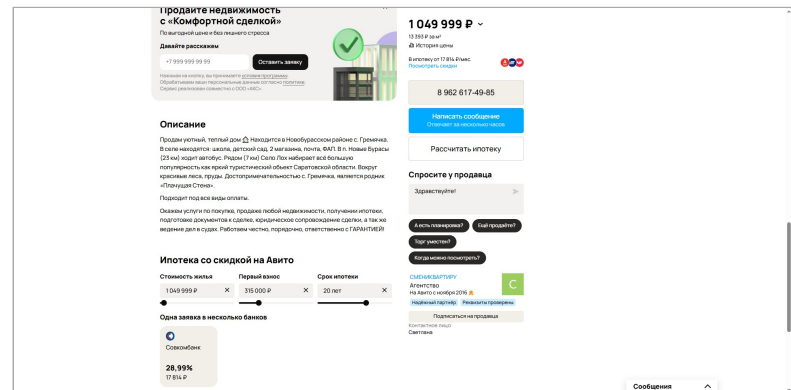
Продайте недвижимость с «Комфортной сделкой»

По выгодной цене и без лишнего стресса

Давайте расскажем

+7 999 999 99 99

Оставить заявку

Нажимая на кнопку, вы принимаете условия программы. Обрабатываем ваши персональные данные согласно политике. Сервис реализован совместно с ООО «АКС»

1 049 999 ₽

13 393 ₽ за м²

История цены

В ипотеку от 17 814 ₽/мес.
Посмотреть сделки

8 962 617-49-85

Написать сообщение
Отвечает за несколько часов

Рассчитать ипотеку

Описание

Продам уютный, теплый дом 🏠 Находится в Новобурасском районе с. Гремячка. В селе находятся: школа, детский сад, 2 магазина, почта, ФАП. В п. Новые Бурасы (23 км) ходит автобус. Рядом (7 км) Село Лох набирает всё большую популярность как яркий туристический объект Саратовской области. Вокруг красивые леса, пруды. Достопримечательностью с. Гремячка, является родник «Плачущая Стена».

Подходит под все виды оплаты.

Окажем услуги по покупке, продаже любой недвижимости, получении ипотеки, подготовке документов к сделке, юридическое сопровождение сделки, а так же ведение дел в судах. Работаем честно, порядочно, ответственно с ГАРАНТИЕЙ!

Спросите у продавца

Здравствуйте!

А есть планировка?

Ещё продаёте?

Торг уместен?

Когда можно посмотреть?

Ипотека со скидкой на Авито

| Стоимость жилья | Первый взнос | Срок ипотеки |
|---|---|---|
| 1 049 999 ₽ × | 315 000 ₽ × | 20 лет × |

Одна заявка в несколько банков

Совкомбанк

28,99%
17 814 ₽

СМЕНИКВАРТИРУ
Агентство
На Авито с ноября 2016
Надёжный партнёр
Реквизиты проверены

C

Подписаться на продавца

Контактное лицо
Светлана

Сообщения